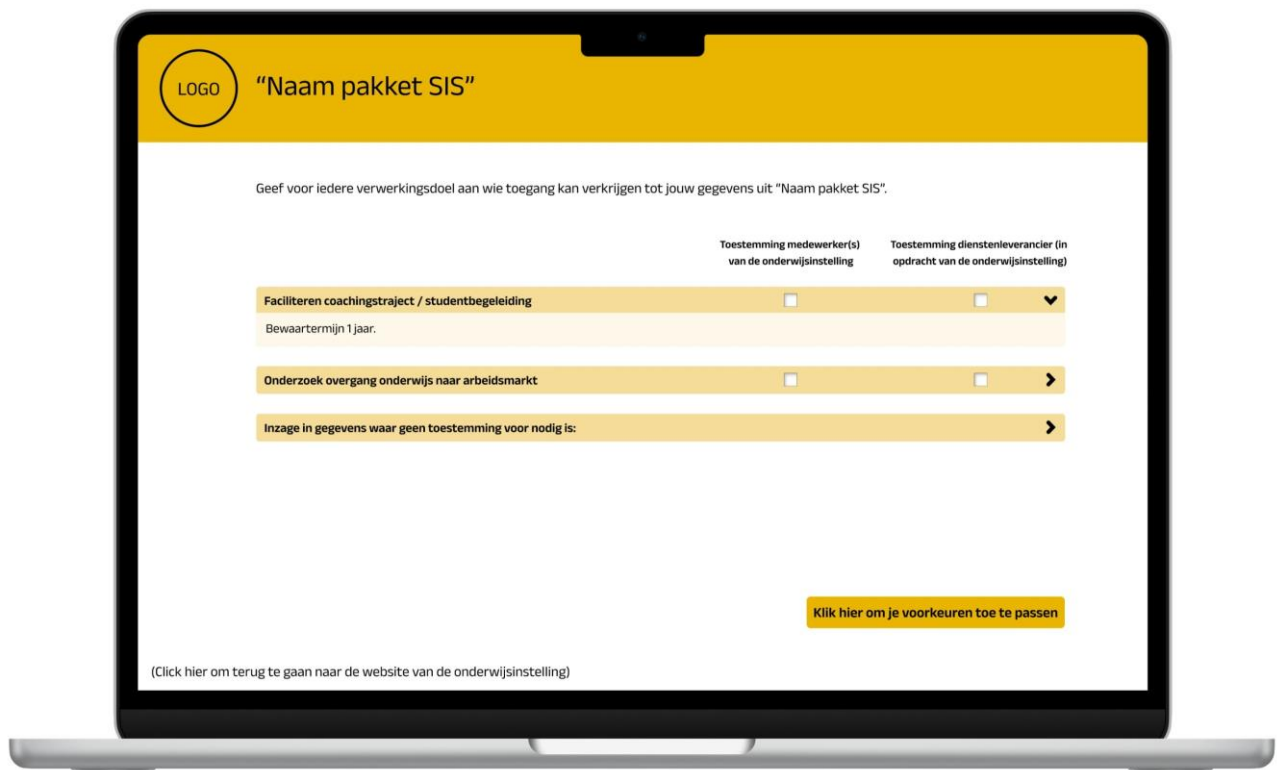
LOGO

“Naam pakket SIS”

Geef voor iedere verwerkingsdoel aan wie toegang kan verkrijgen tot jouw gegevens uit “Naam pakket SIS”.

| | Toestemming medewerker(s) van de onderwijsinstelling | Toestemming dienstenleverancier (in opdracht van de onderwijsinstelling) |
|---|---|---|
| Faciliteren coachingstraject / studentbegeleiding | | |
| Bewaartermijn 1 jaar. | | |
| Onderzoek overgang onderwijs naar arbeidsmarkt | | |
| Inzage in gegevens waar geen toestemming voor nodig is: | | |

Klik hier om je voorkeuren toe te passen

(Click hier om terug te gaan naar de website van de onderwijsinstelling)